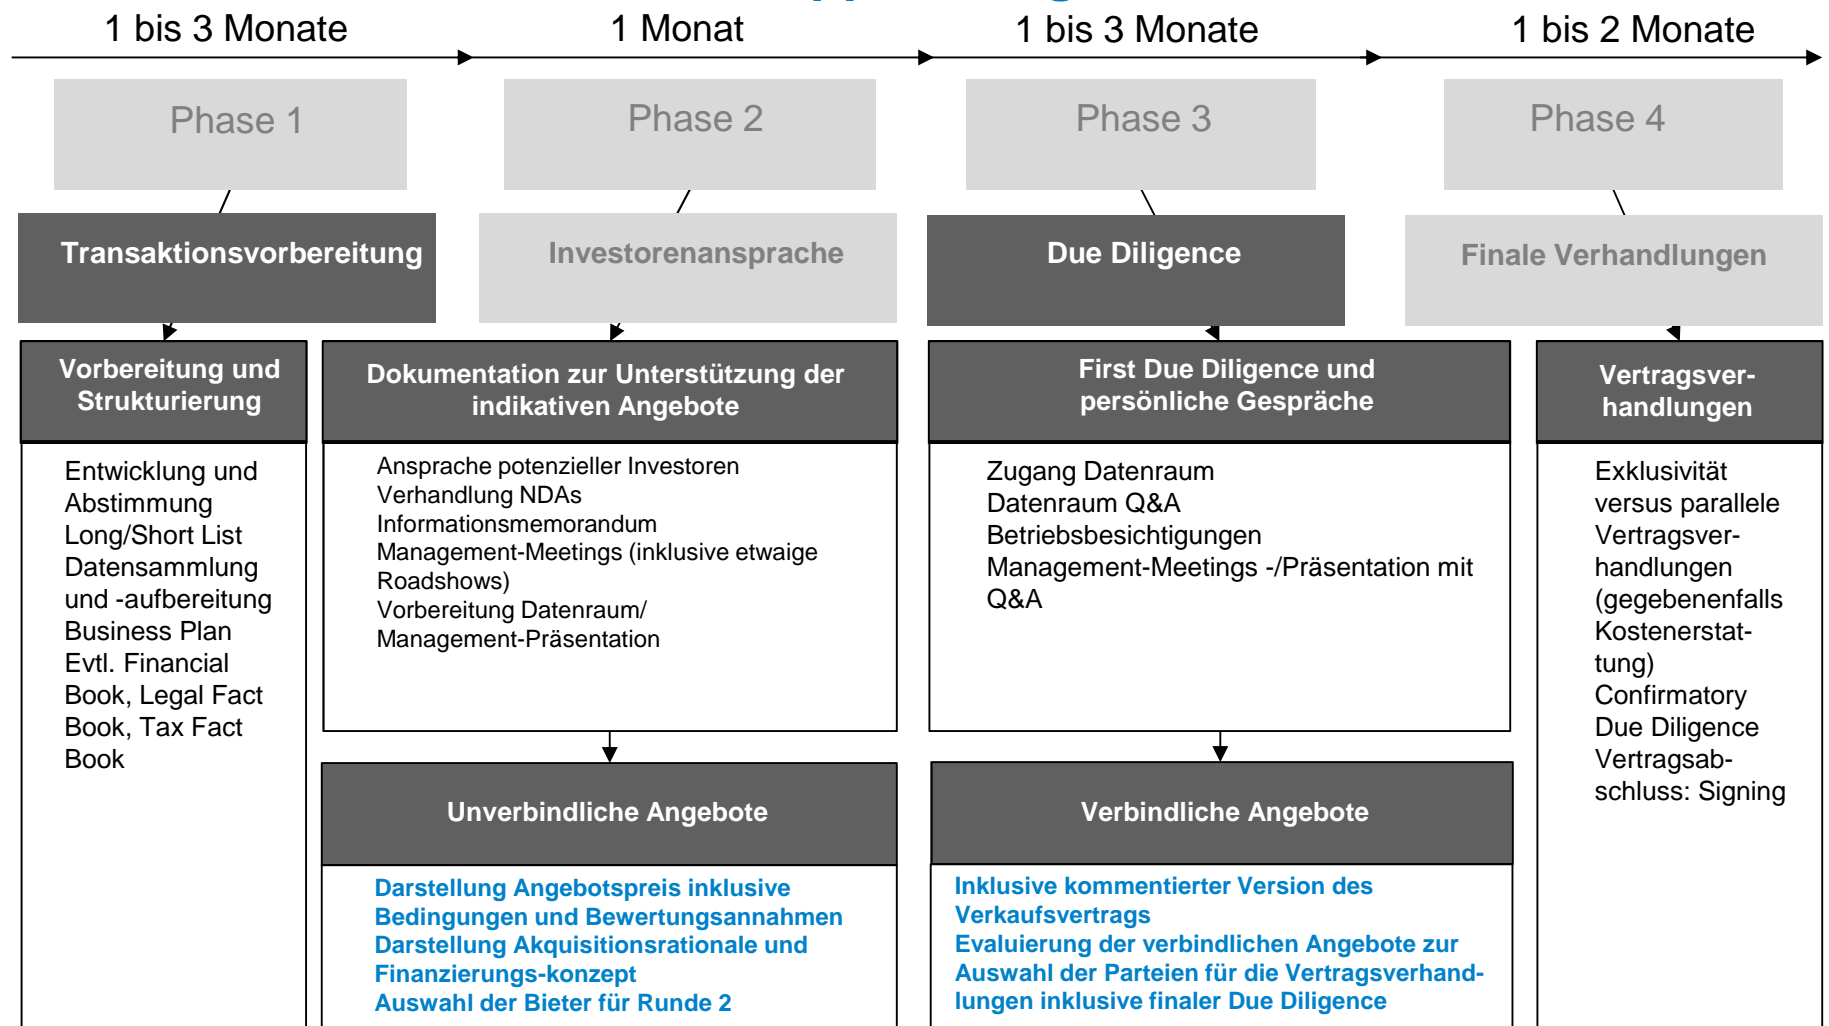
1 bis 3 Monate

1 Monat

1 bis 3 Monate

1 bis 2 Monate

Phase 1

Phase 2

Phase 3

Phase 4

Transaktionsvorbereitung

Investorenansprache

Due Diligence

Finale Verhandlungen

Vorbereitung und Strukturierung

Entwicklung und Abstimmung Long/Short List
Datensammlung und -aufbereitung
Business Plan
Evtl. Financial Book, Legal Fact Book, Tax Fact Book

Dokumentation zur Unterstützung der indikativen Angebote

Ansprache potenzieller Investoren
Verhandlung NDAs
Informationsmemorandum
Management-Meetings (inklusive etwaige Roadshows)
Vorbereitung Datenraum/ Management-Präsentation

Unverbindliche Angebote

Darstellung Angebotspreis inklusive Bedingungen und Bewertungsannahmen
Darstellung Akquisitionsrationale und Finanzierungs-konzept
Auswahl der Bieter für Runde 2

First Due Diligence und persönliche Gespräche

Zugang Datenraum
Datenraum Q&A
Betriebsbesichtigungen
Management-Meetings -/Präsentation mit Q&A

Verbindliche Angebote

Inklusive kommentierter Version des Verkaufsvertrags
Evaluierung der verbindlichen Angebote zur Auswahl der Parteien für die Vertragsverhandlungen inklusive finaler Due Diligence

Vertragsverhandlungen

Exklusivität versus parallele Vertragsverhandlungen (gegebenenfalls Kostenerstattung)
Confirmatory Due Diligence
Vertragsabschluss: Signing